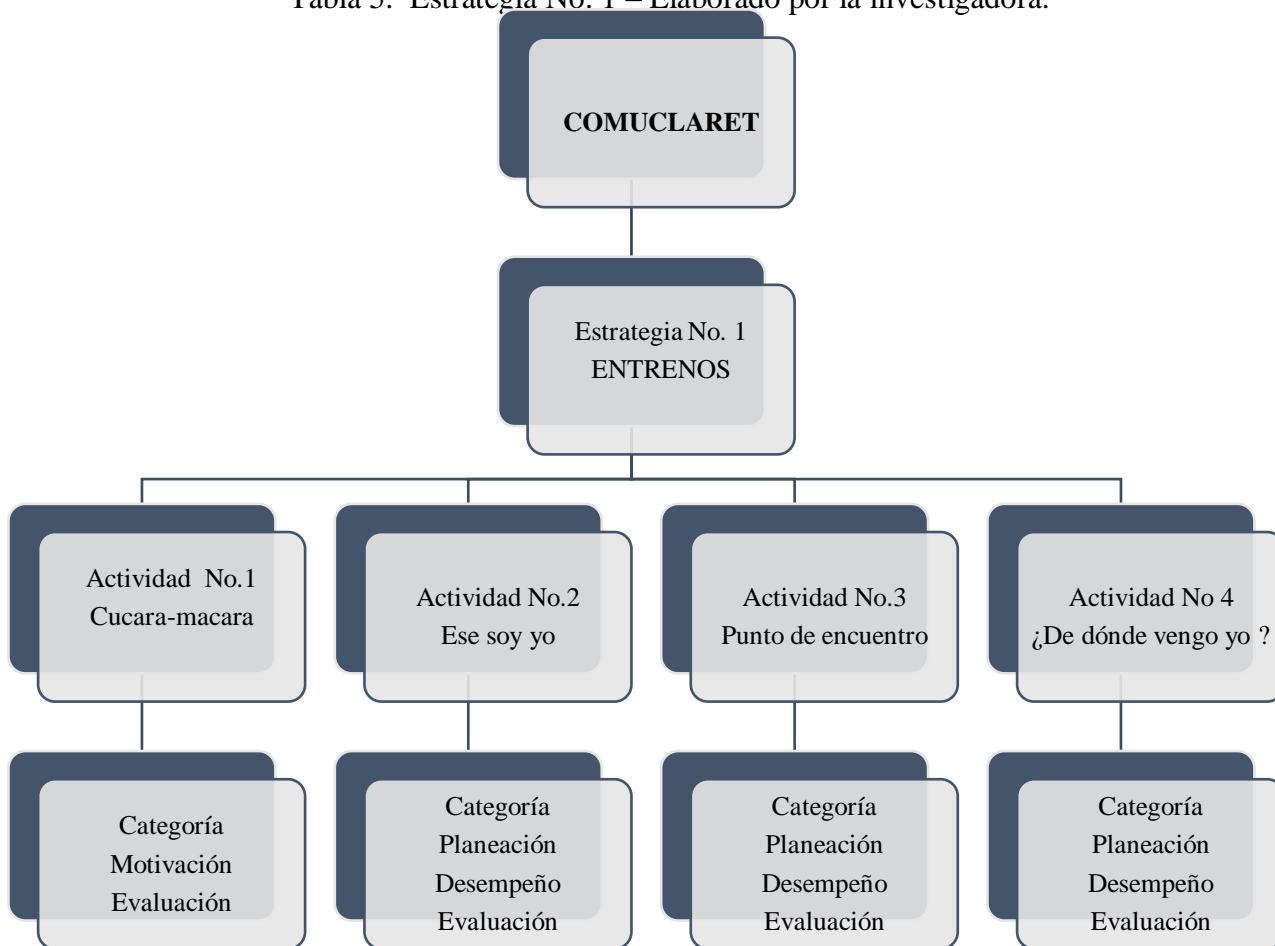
Tabla 5. Estrategia No. 1 – Elaborado por la investigadora.

COMUCLARET

Estrategia No. 1
ENTRENOS

Actividad No.1
Cucara-macara

Actividad No.2
Ese soy yo

Actividad No.3
Punto de encuentro

Actividad No 4
¿De dónde vengo yo ?

Categoría
Motivación
Evaluación

Categoría
Planeación
Desempeño
Evaluación

Categoría
Planeación
Desempeño
Evaluación

Categoría
Planeación
Desempeño
Evaluación